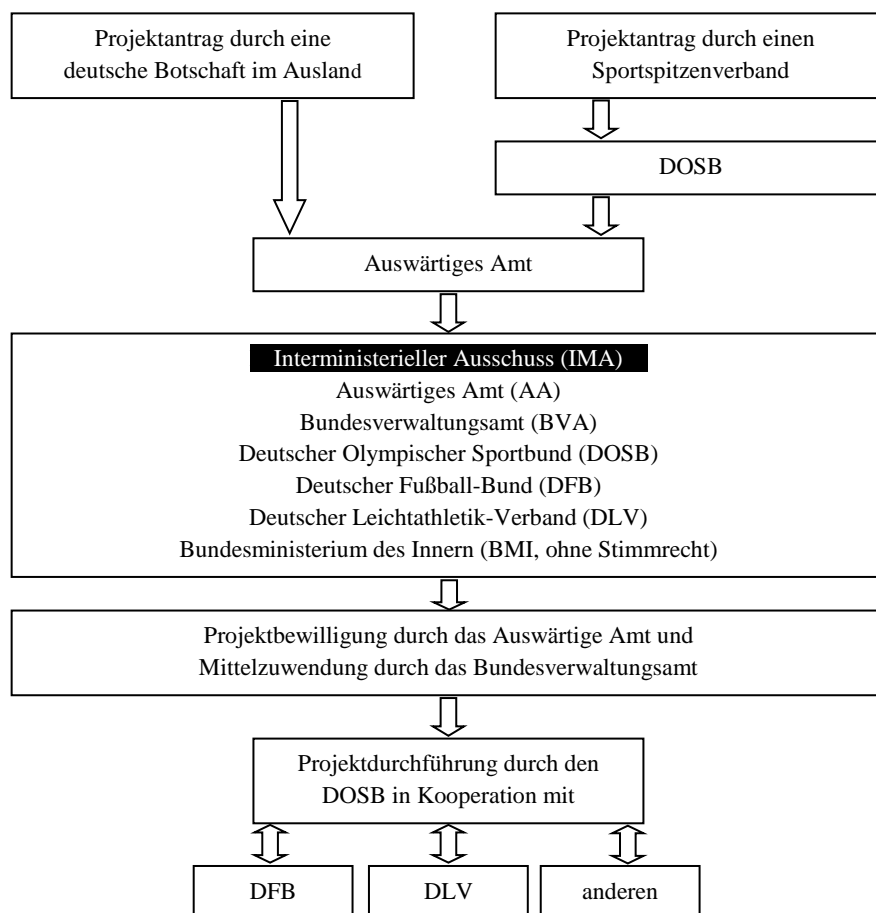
Projektantrag durch eine deutsche Botschaft im Ausland

Projektantrag durch einen Sportspitzenverband

DOSB

Auswärtiges Amt

Interministerieller Ausschuss (IMA)
Auswärtiges Amt (AA)
Bundesverwaltungsamt (BVA)
Deutscher Olympischer Sportbund (DOSB)
Deutscher Fußball-Bund (DFB)
Deutscher Leichtathletik-Verband (DLV)
Bundesministerium des Innern (BMI, ohne Stimmrecht)

Projektbewilligung durch das Auswärtige Amt und Mittelzuwendung durch das Bundesverwaltungsamt

Projektdurchführung durch den DOSB in Kooperation mit

DFB

DLV

anderen